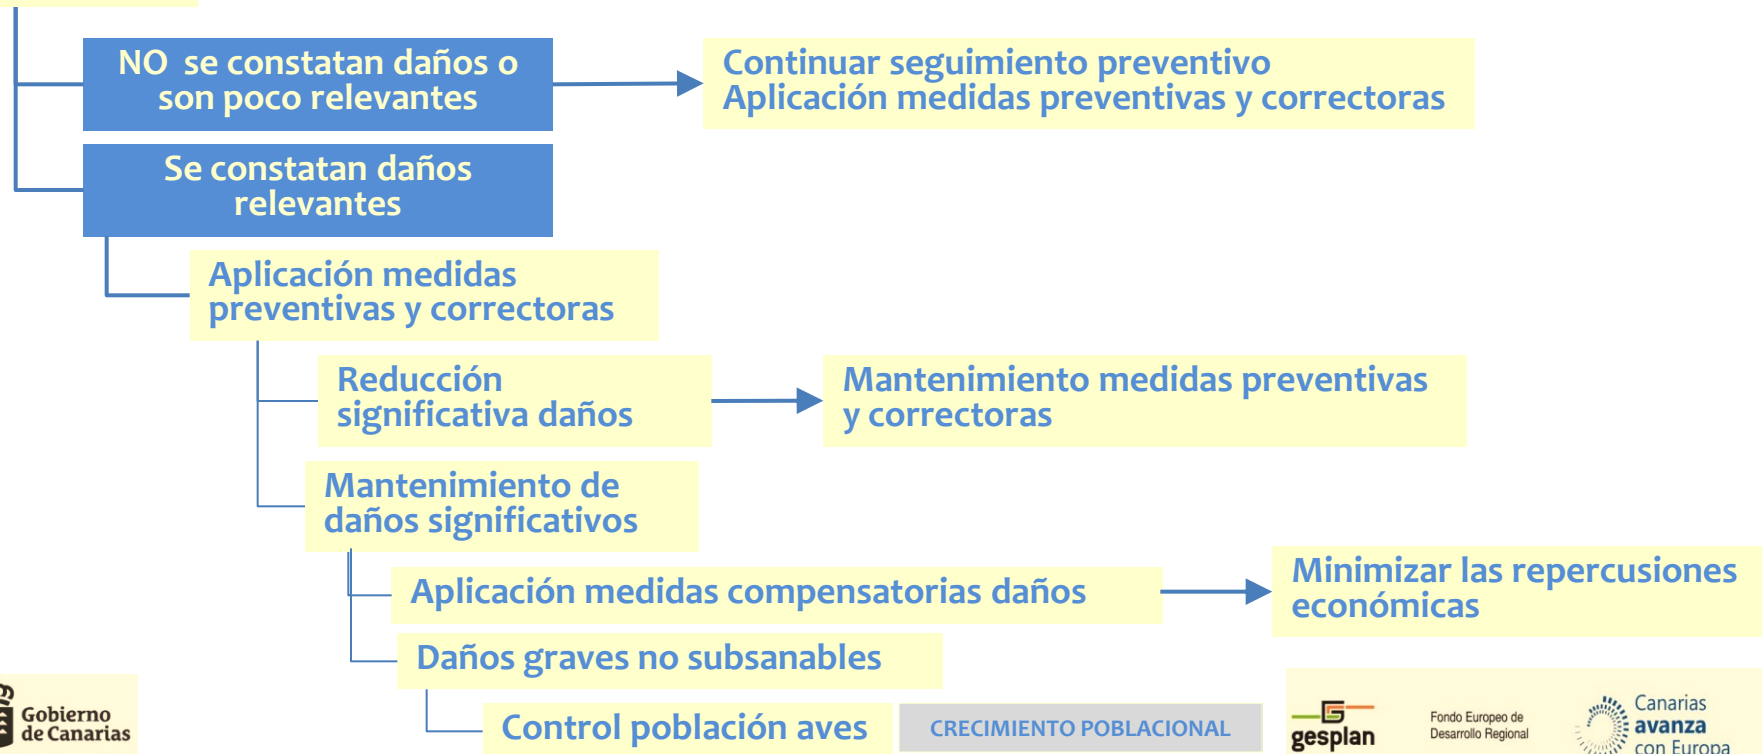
NO se constatan daños o son poco relevantes

Continuar seguimiento preventivo
Aplicación medidas preventivas y correctoras

Se constatan daños relevantes

Aplicación medidas preventivas y correctoras

Reducción significativa daños

Mantenimiento medidas preventivas y correctoras

Mantenimiento de daños significativos

Aplicación medidas compensatorias daños

Minimizar las repercusiones económicas

Daños graves no subsanables

Control población aves

CRECIMIENTO POBLACIONAL

Gobierno de Canarias

gesplan

Fondo Europeo de Desarrollo Regional

Canarias avanza con Europa